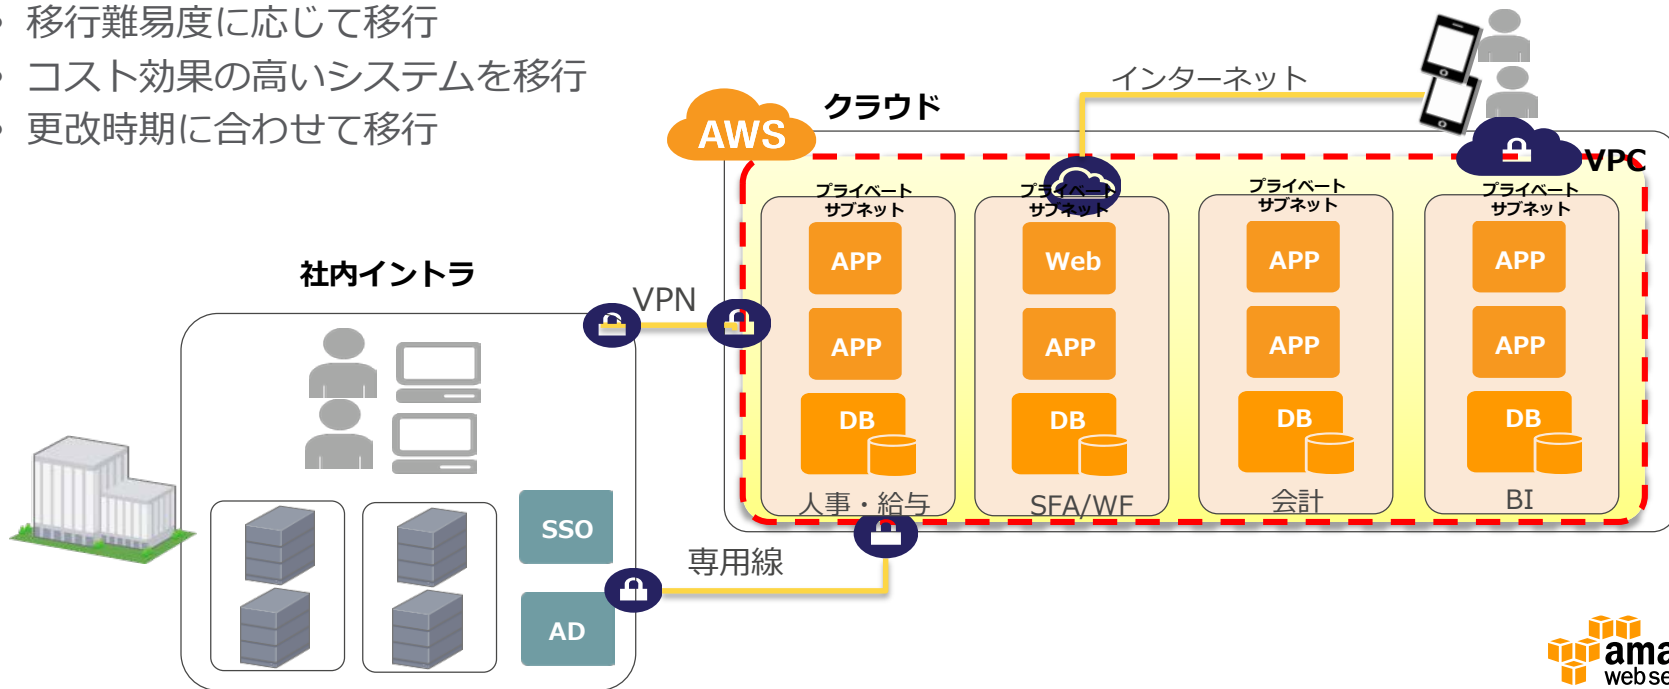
• 移行難易度に応じて移行
• コスト効果の高いシステムを移行
• 更改時期に合わせて移行

AWS
クラウド
インターネット
VPC

プライベートサブネット
APP
APP
DB
人事・給与

プライベートサブネット
Web
APP
DB
SFA/WF

プライベートサブネット
APP
APP
DB
会計

プライベートサブネット
APP
APP
DB
BI

社内イントラ
VPN
SSO
AD
専用線

ama
web se